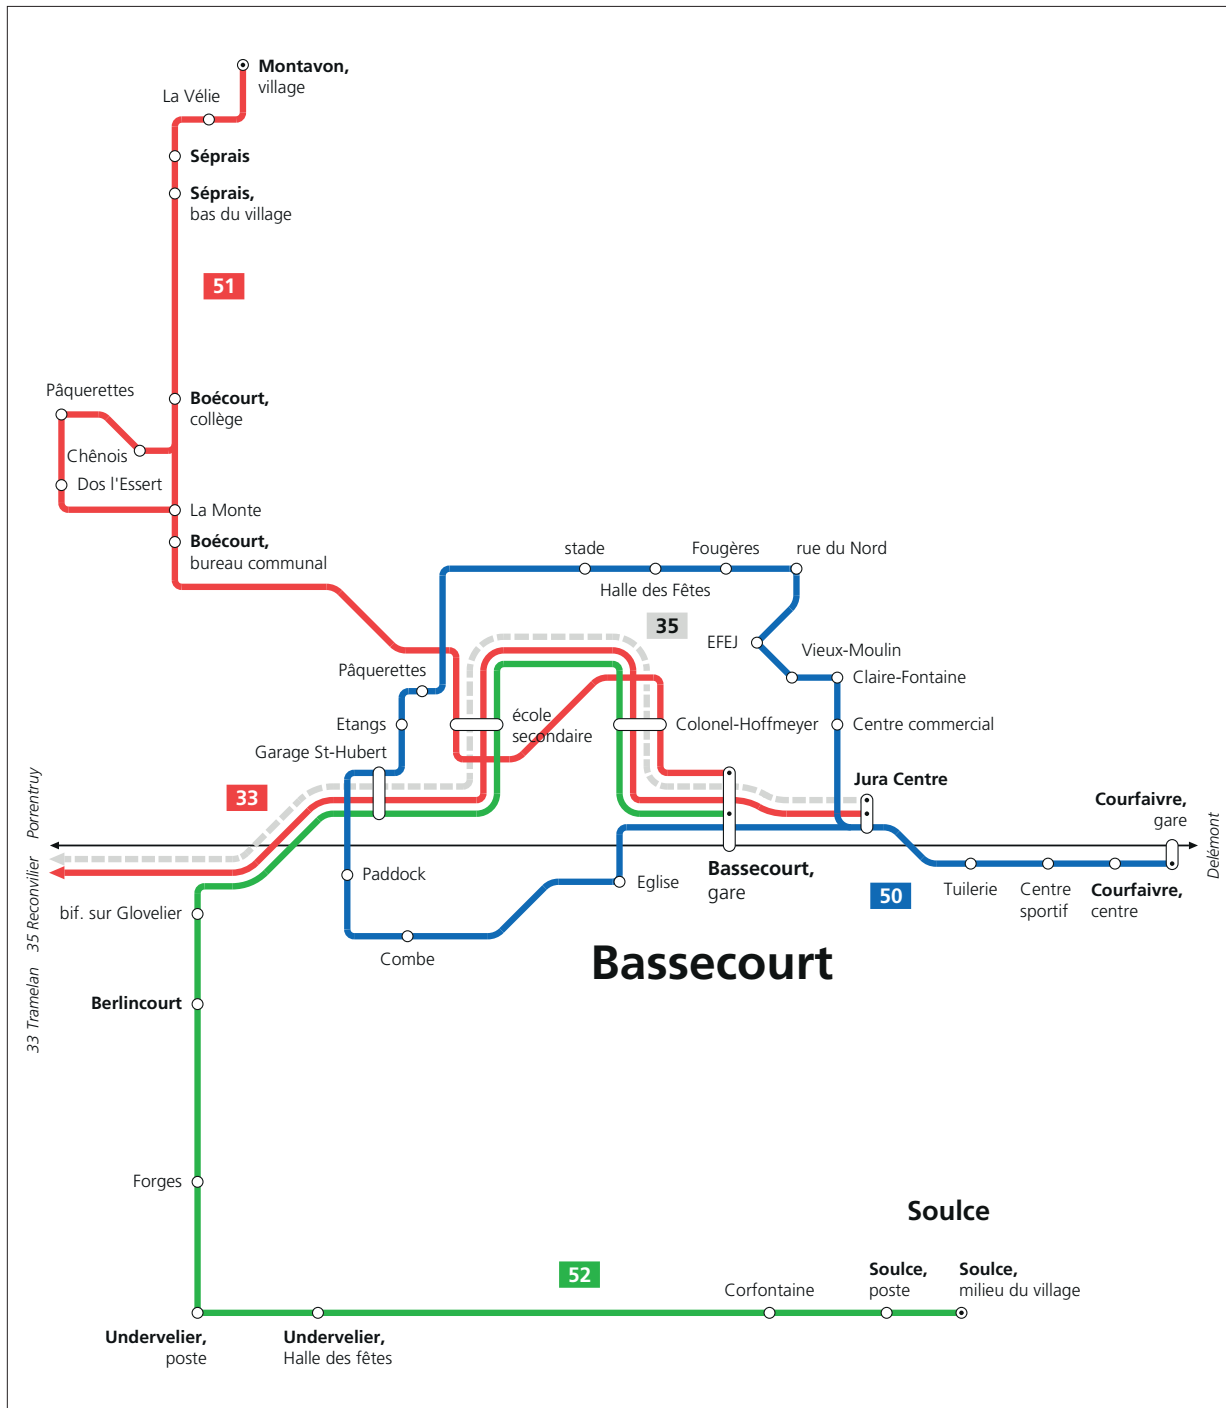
Montavon, village

La Vélie

Séprais

Séprais, bas du village

51

Pâquerettes

Boécourt, collège

Chênois

Dos l'Essert

La Monte

Boécourt, bureau communal

stade

Fougères

rue du Nord

Halle des Fêtes

35

EFEJ

Vieux-Moulin

Claire-Fontaine

Pâquerettes

Etangs

école secondaire

Colonel-Hoffmeyer

Centre commercial

Garage St-Hubert

Jura Centre

33

Courfaivre, gare

Porrentruy

35 Reconvilier

33 Tramelan

Delémont

Paddock

Eglise

Bassecourt, gare

50

Tuilerie

Centre sportif

Courfaivre, centre

bif. sur Glovelier

Combe

Bassecourt

Berlincourt

Forges

Soulce

52

Corfontaine

Soulce, poste

Soulce, milieu du village

Undervelier, poste

Undervelier, Halle des fêtes